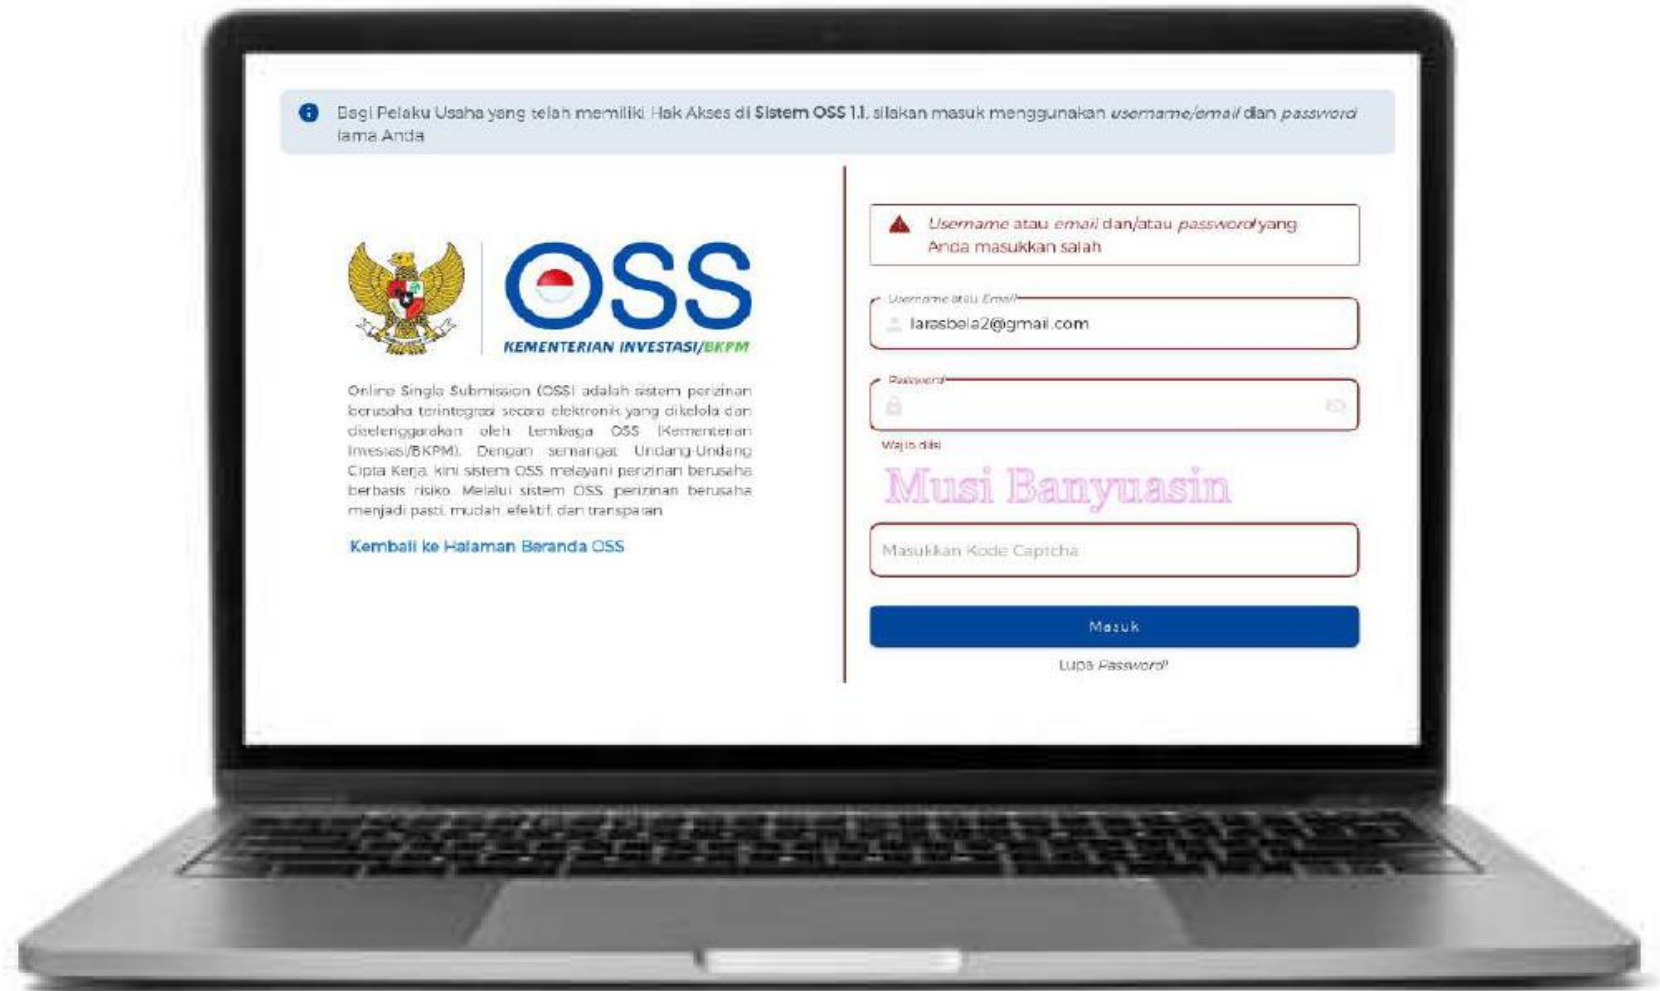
Bagi Pelaku Usaha yang telah memiliki Hak Akses di Sistem OSS 1.1, silakan masuk menggunakan username/email dan password lama Anda

OSS
KEMENTERIAN INVESTASI/BKPM

Online Single Submission (OSS) adalah sistem perizinan berusaha terintegrasi secara elektronik yang dikelola dan diselenggarakan oleh Lembaga OSS (Kementerian Investasi/BKPM). Dengan semangat Undang-Undang Cipta Kerja, kini sistem OSS melayani perizinan berusaha berbasis risiko. Melalui sistem OSS, perizinan berusaha menjadi pasti, mudah, efektif, dan transparan.

Kembali ke Halaman Beranda OSS

Username atau email dan/atau password yang Anda masukkan salah

Username atau Email
larasbela2@gmail.com

Password

Wajib diisi

Musi Banyuasin

Masukkan Kode Captcha

Masuk

Lupa Password?